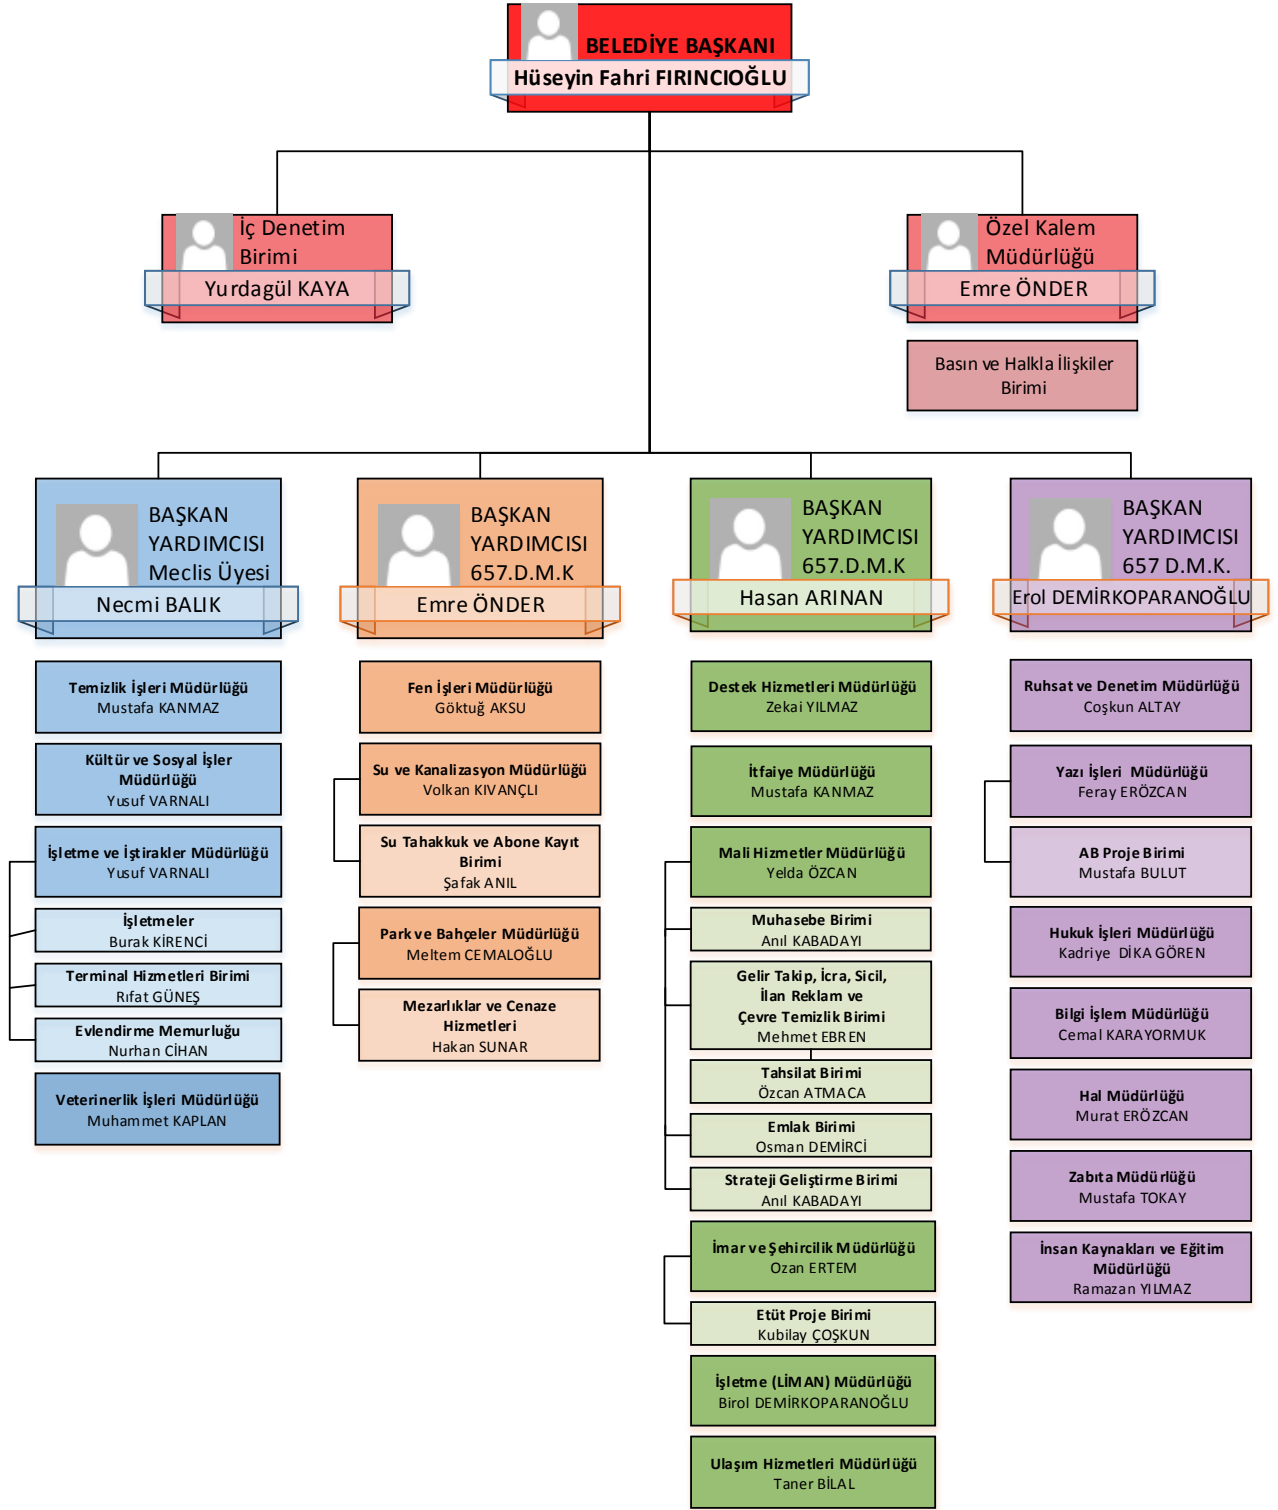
BELEDİYE BAŞKANI
Hüseyin Fahri FIRINCIOĞLU

İç Denetim Birimi
Yurdagül KAYA

Özel Kalem Müdürlüğü
Emre ÖNDER

Basın ve Halkla İlişkiler Birimi

BAŞKAN YARDIMCISI Meclis Üyesi
Necmi BALIK

Temizlik İşleri Müdürlüğü
Mustafa KANMAZ

Kültür ve Sosyal İşler Müdürlüğü
Yusuf VARNALI

İşletme ve İştirakler Müdürlüğü
Yusuf VARNALI

İşletmeler
Burak KİRENCİ

Terminal Hizmetleri Birimi
Rıfat GÜNEŞ

Evlendirme Memurluğu
Nurhan CİHAN

Veterinerlik İşleri Müdürlüğü
Muhammet KAPLAN

BAŞKAN YARDIMCISI 657.D.M.K
Emre ÖNDER

Fen İşleri Müdürlüğü
Göktuğ AKSU

Su ve Kanalizasyon Müdürlüğü
Volkan KIVANÇLI

Su Tahakkuk ve Abone Kayıt Birimi
Şafak ANIL

Park ve Bahçeler Müdürlüğü
Meltem CEMALOĞLU

Mezarlıklar ve Cenaze Hizmetleri
Hakan SUNAR

BAŞKAN YARDIMCISI 657.D.M.K
Hasan ARINAN

Destek Hizmetleri Müdürlüğü
Zekai YILMAZ

İtfaiye Müdürlüğü
Mustafa KANMAZ

Mali Hizmetler Müdürlüğü
Yelda ÖZCAN

Muhasebe Birimi
Anıl KABADAYI

Gelir Takip, İcra, Sicil, İlan Reklam ve Çevre Temizlik Birimi
Mehmet EBREN

Tahsilat Birimi
Özcan ATMACA

Emlak Birimi
Osman DEMİRCİ

Strateji Geliştirme Birimi
Anıl KABADAYI

İmar ve Şehircilik Müdürlüğü
Ozan ERTEM

Etüt Proje Birimi
Kubilay ÇOŞKUN

İşletme (LİMAN) Müdürlüğü
Birol DEMİRKOPARANOĞLU

Ulaşım Hizmetleri Müdürlüğü
Taner BİLAL

BAŞKAN YARDIMCISI 657 D.M.K.
Erol DEMİRKOPARANOĞLU

Ruhsat ve Denetim Müdürlüğü
Coşkun ALTAY

Yazı İşleri Müdürlüğü
Feray ERÖZCAN

AB Proje Birimi
Mustafa BULUT

Hukuk İşleri Müdürlüğü
Kadriye DİKA GÖREN

Bilgi İşlem Müdürlüğü
Cemal KARAYORMUK

Hal Müdürlüğü
Murat ERÖZCAN

Zabıta Müdürlüğü
Mustafa TOKAY

İnsan Kaynakları ve Eğitim Müdürlüğü
Ramazan YILMAZ